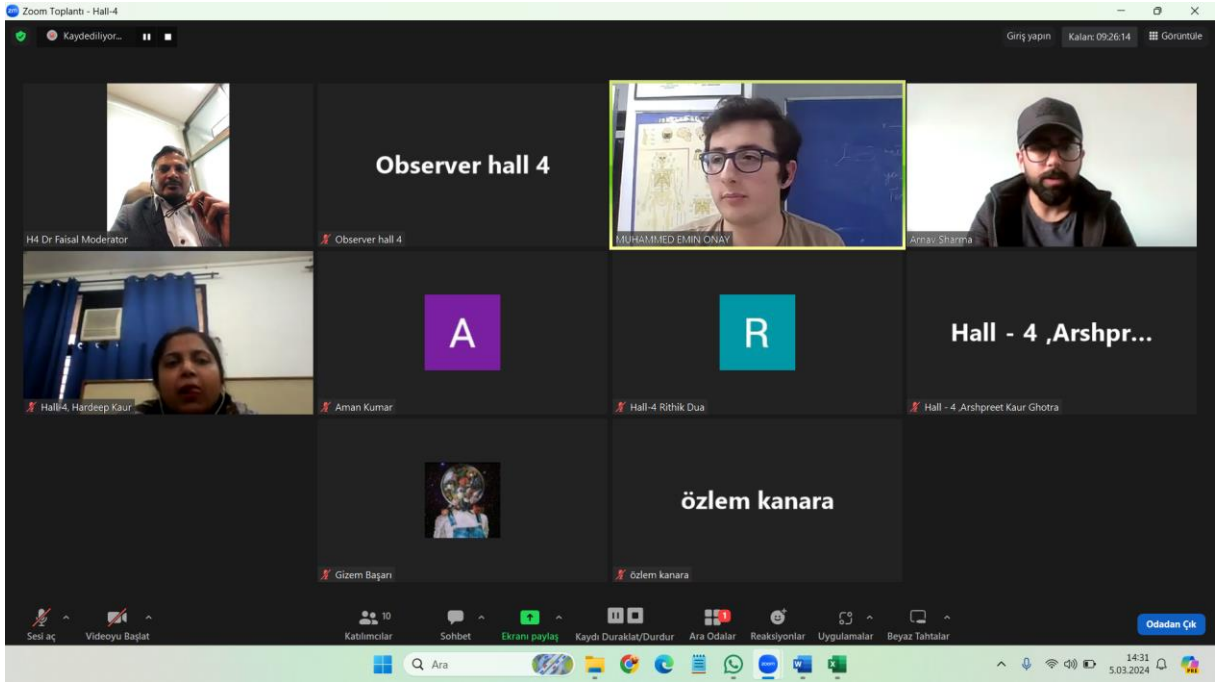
Zoom Toplantı - Hall-4

Kaydediliyor...

Giriş yapın Kalan: 09:26:14 Görüntüle

H4 Dr Faisal Moderator

Observer hall 4

Observer hall 4

MUHAMMED EMIN ONAY

Arnav Sharma

Hall-4, Hardeep Kaur

A

Aman Kumar

R

Hall-4 Rithik Dua

Hall - 4 ,Arshpr...

Hall - 4 ,Arshpreet Kaur Ghotra

Gizem Başarı

özlem kanara

özlem kanara

Sesi aç Videoyu Başlat 10 Katılımcılar Sohbet Ekranı paylaş Kaydı Duraklat/Durdur Ara Odalar Reaksiyonlar Uygulamalar Beyaz Tahtalar Odadan Çık

Ara

14:31
5.03.2024